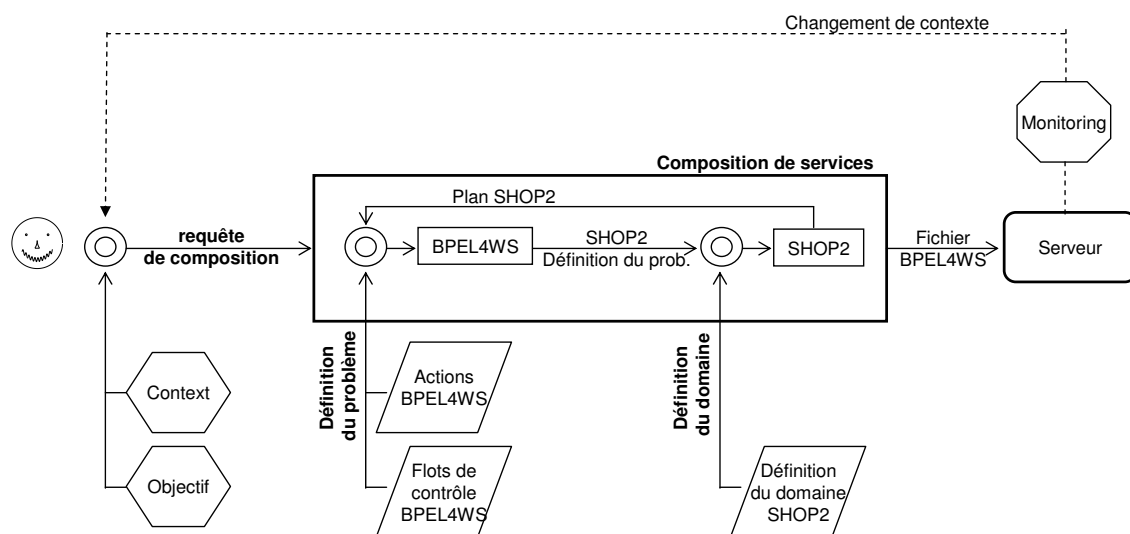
Changement de contexte

Monitoring

Composition de services

Plan SHOP2

requête de composition

BPEL4WS

SHOP2
Définition du prob.

SHOP2

Fichier BPEL4WS

Serveur

Définition du problème

Actions BPEL4WS

Flots de contrôle BPEL4WS

Définition du domaine

Définition du domaine SHOP2

Context

Objectif